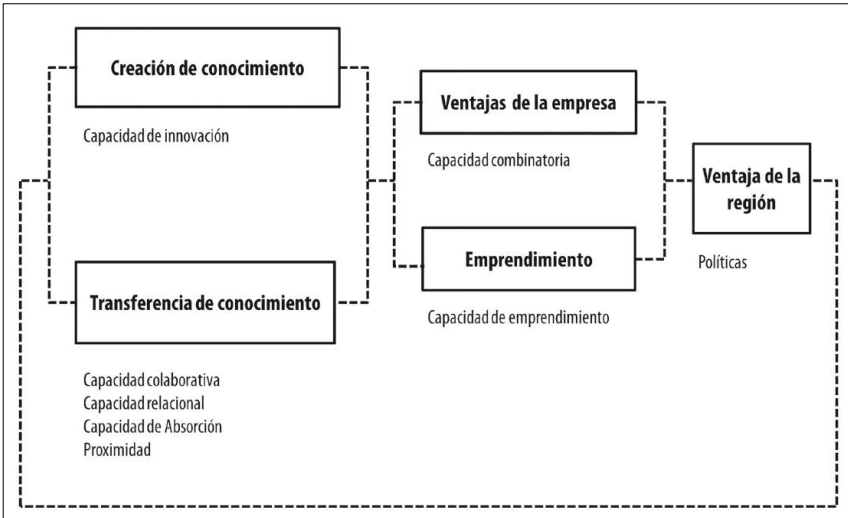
Creación de conocimiento

Capacidad de innovación

Transferencia de conocimiento

Capacidad colaborativa
Capacidad relacional
Capacidad de Absorción
Proximidad

Ventajas de la empresa

Capacidad combinatoria

Emprendimiento

Capacidad de emprendimiento

Ventaja de la región

Políticas